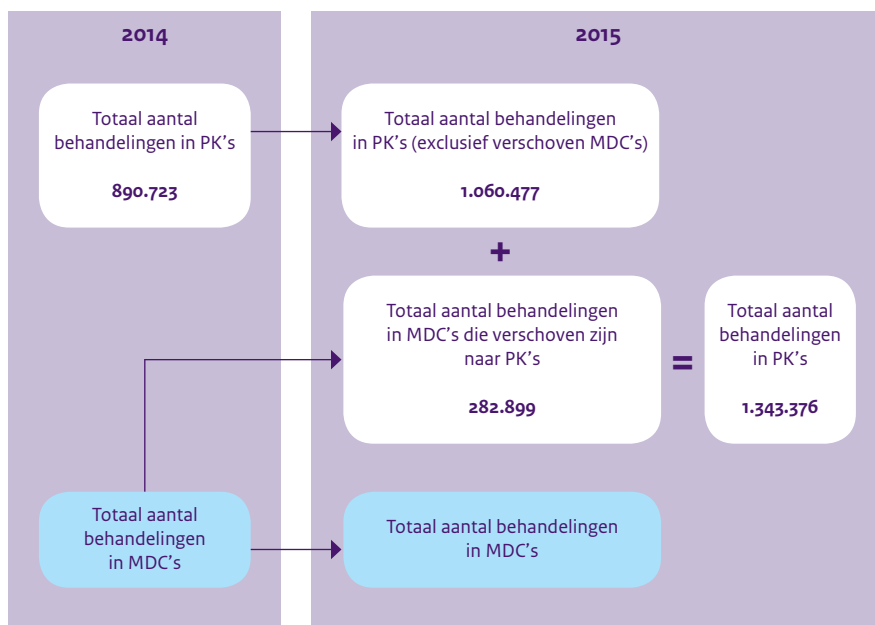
2014

2015

Totaal aantal behandelingen in PK's

890.723

Totaal aantal behandelingen in PK's (exclusief verschoven MDC's)

1.060.477

+

Totaal aantal behandelingen in MDC's die verschoven zijn naar PK's

282.899

=

Totaal aantal behandelingen in PK's

1.343.376

Totaal aantal behandelingen in MDC's

Totaal aantal behandelingen in MDC's